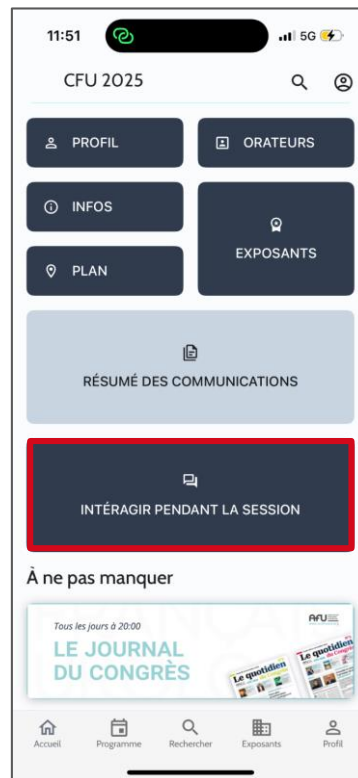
11:51

5G

CFU 2025

PROFIL

ORATEURS

INFOS

EXPOSANTS

PLAN

RÉSUMÉ DES COMMUNICATIONS

INTÉRAGIR PENDANT LA SESSION

À ne pas manquer

Tous les jours à 20:00

LE JOURNAL DU CONGRÈS

AFU

Le quotidien

Le quotidien

Accueil

Programme

Rechercher

Exposants

Profil